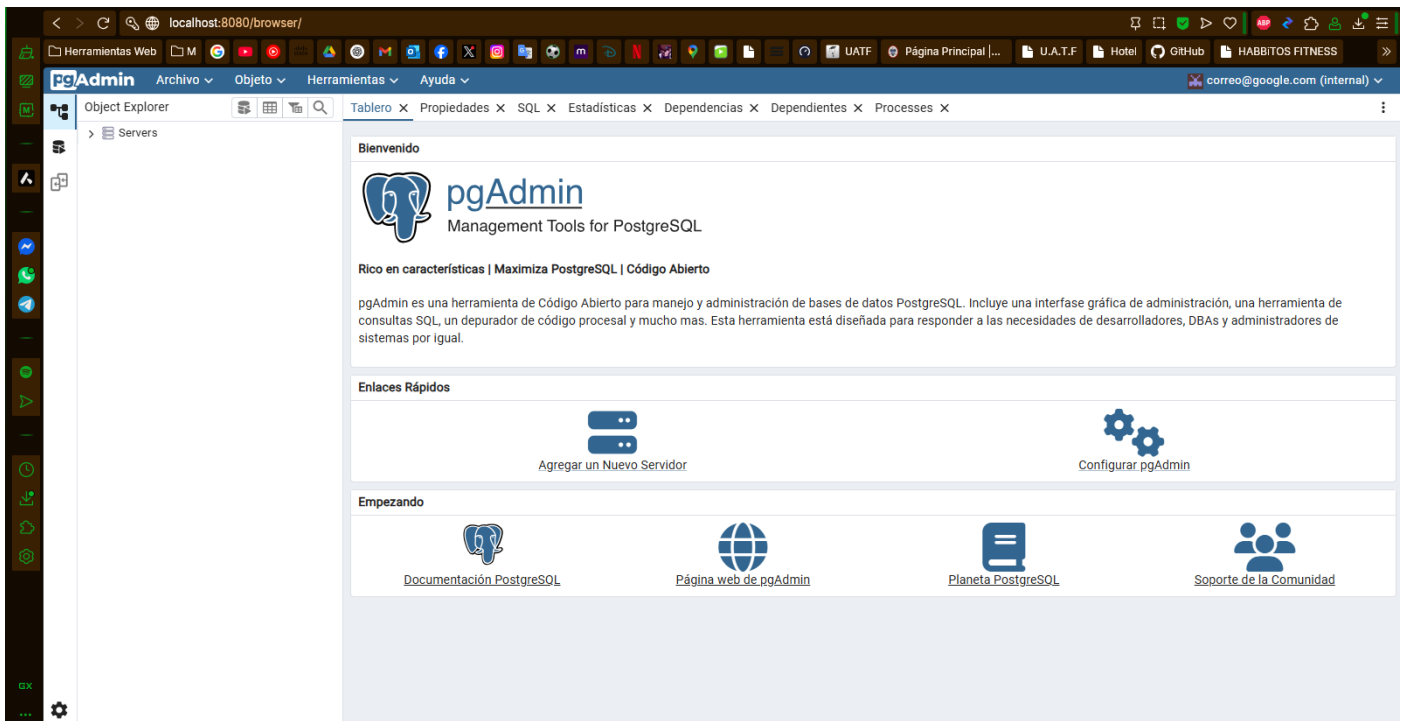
localhost:8080/browser/

Herramientas Web M UATF Página Principal |... U.A.T.F Hotel GitHub HABBITOS FITNESS

pgAdmin Archivo Objeto Herramientas Ayuda correo@google.com (internal)

Object Explorer

Servers

Tablero × Propiedades × SQL × Estadísticas × Dependencias × Dependientes × Processes ×

Bienvenido

pgAdmin
Management Tools for PostgreSQL

Rico en características | Maximiza PostgreSQL | Código Abierto

pgAdmin es una herramienta de Código Abierto para manejo y administración de bases de datos PostgreSQL. Incluye una interfase gráfica de administración, una herramienta de consultas SQL, un depurador de código procesal y mucho mas. Esta herramienta está diseñada para responder a las necesidades de desarrolladores, DBAs y administradores de sistemas por igual.

Enlaces Rápidos

Agregar un Nuevo Servidor

Configurar pgAdmin

Empezando

Documentación PostgreSQL

Página web de pgAdmin

Planeta PostgreSQL

Soporte de la Comunidad

GX